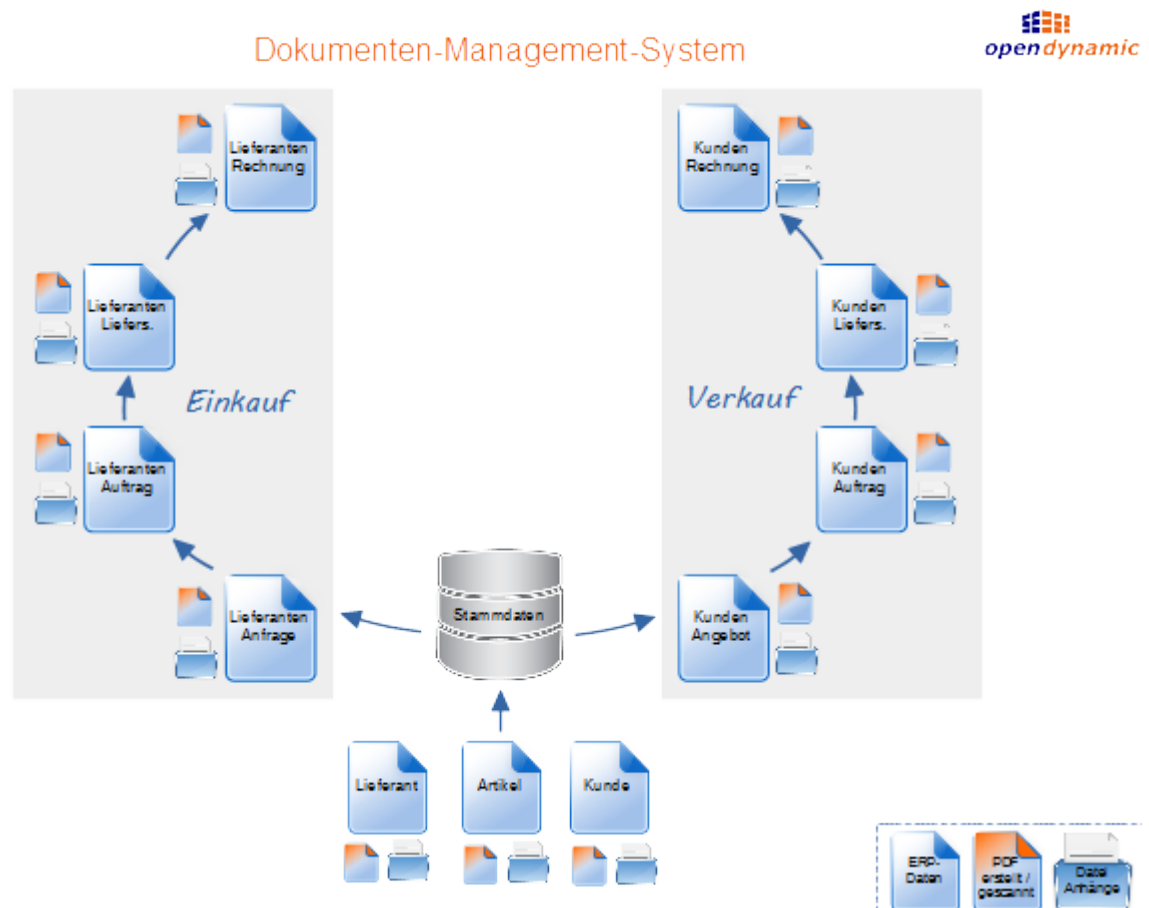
Dokumenten-Management-System

opendynamic

Lieferanten Rechnung

Lieferanten Liefers.

Einkauf

Lieferanten Auftrag

Lieferanten Anfrage

Kunden Rechnung

Kunden Liefers.

Verkauf

Kunden Auftrag

Kunden Angebot

Stammdaten

Lieferant

Artikel

Kunde

ERP-Daten

PDF erstellt / gescannt

Datei Anhänge